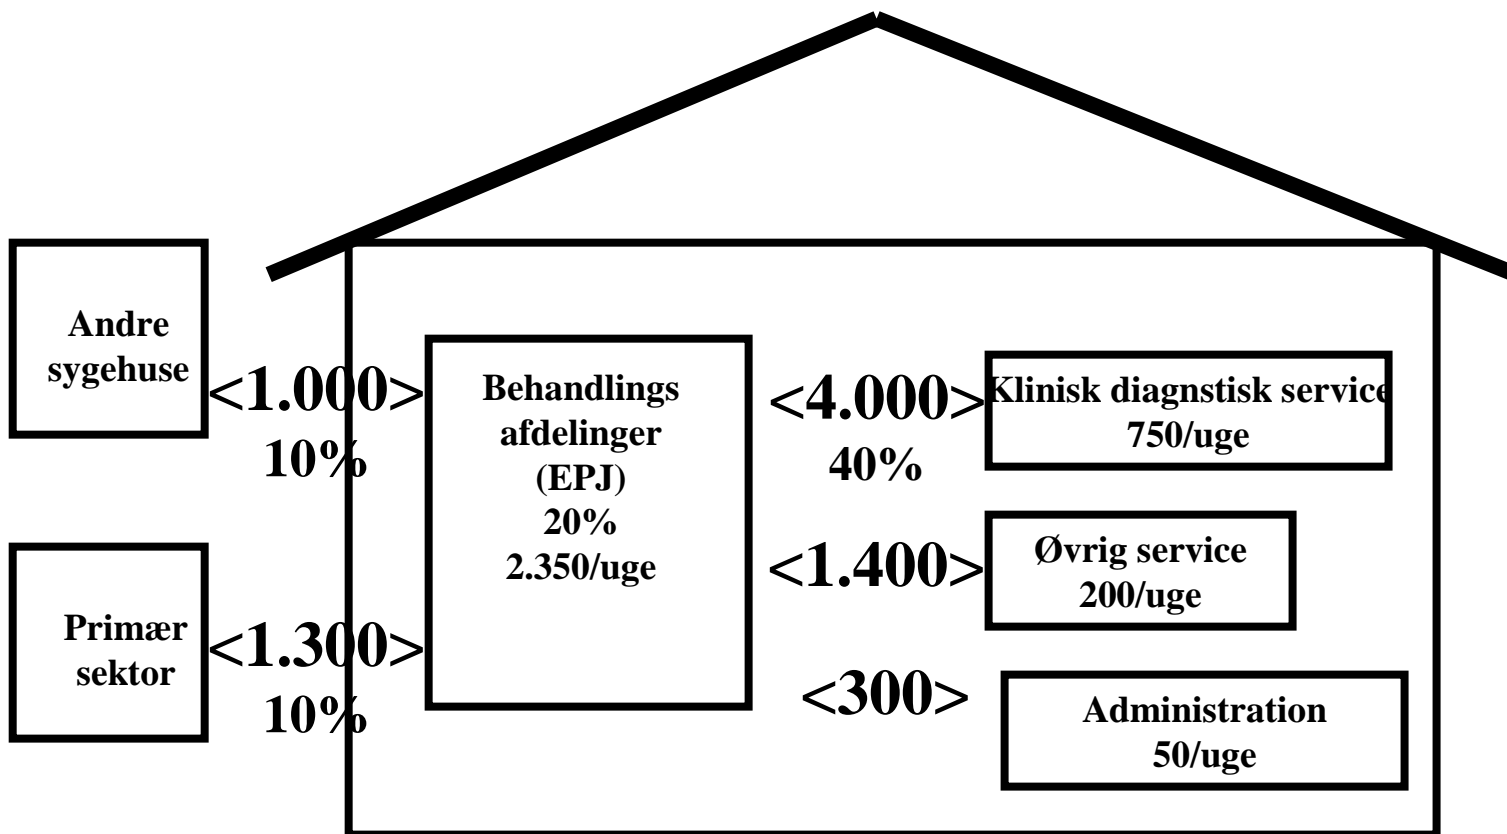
Andre sygehuse

<1.000>
10%

Behandlings afdelinger (EPJ)
20%
2.350/uge

<4.000>
40%

Klinisk diagnstisk service
750/uge

<1.400>

Øvrig service
200/uge

Primær sektor

<1.300>
10%

<300>

Administration
50/uge